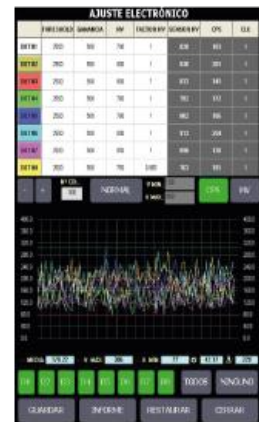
AJUSTE ELECTRÓNICO

| | THRESHOLD | GANANCIA | HV | FACTOR HV | SCANDER HV | CPS | CLE |
|---|---|---|---|---|---|---|---|
| DET01 | 250 | 50 | 70 | 1 | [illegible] | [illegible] | 1 |
| DET02 | 250 | 50 | 80 | 1 | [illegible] | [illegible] | 1 |
| DET03 | 250 | 50 | 80 | 1 | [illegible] | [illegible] | 1 |
| DET04 | 250 | 50 | 80 | 1 | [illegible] | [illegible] | 1 |
| DET05 | 250 | 50 | 70 | 1 | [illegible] | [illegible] | 1 |
| DET06 | 250 | 50 | 80 | 1 | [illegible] | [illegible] | 1 |
| DET07 | 250 | 50 | 80 | 1 | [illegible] | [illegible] | 1 |
| DET08 | 250 | 50 | 70 | 1.00 | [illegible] | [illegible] | 1 |

- + Nº DE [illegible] NORMAL Y MIN Y MAX CPS HV

MEDIA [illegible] Y MAX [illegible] Y MIN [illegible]

D1 D2 D3 D4 D5 D6 D7 D8 TODOS NINGUNO

GUARDAR INFORME RESTAURAR CERRAR